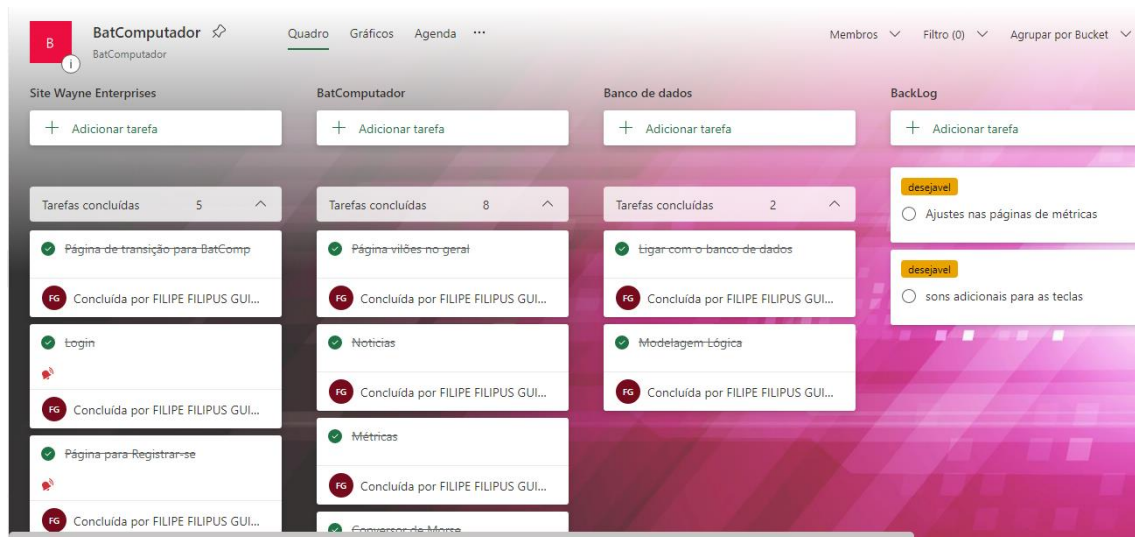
B

BatComputador

BatComputador

Quadro Gráficos Agenda ···

Membros Filtro (0) Agrupar por Bucket

Site Wayne Enterprises

+ Adicionar tarefa

Tarefas concluídas 5

Página de transição para BatComp

FG Concluída por FILIPE FILIPUS GUI...

Login

FG Concluída por FILIPE FILIPUS GUI...

Página para Registrar-se

FG Concluída por FILIPE FILIPUS GUI...

BatComputador

+ Adicionar tarefa

Tarefas concluídas 8

Página vilões no geral

FG Concluída por FILIPE FILIPUS GUI...

Noticias

FG Concluída por FILIPE FILIPUS GUI...

Métricas

FG Concluída por FILIPE FILIPUS GUI...

Conversor de Morse

Banco de dados

+ Adicionar tarefa

Tarefas concluídas 2

Ligar com o banco de dados

FG Concluída por FILIPE FILIPUS GUI...

Modelagem Lógica

FG Concluída por FILIPE FILIPUS GUI...

BackLog

+ Adicionar tarefa

desejavel

Ajustes nas páginas de métricas

desejavel

sons adicionais para as teclas